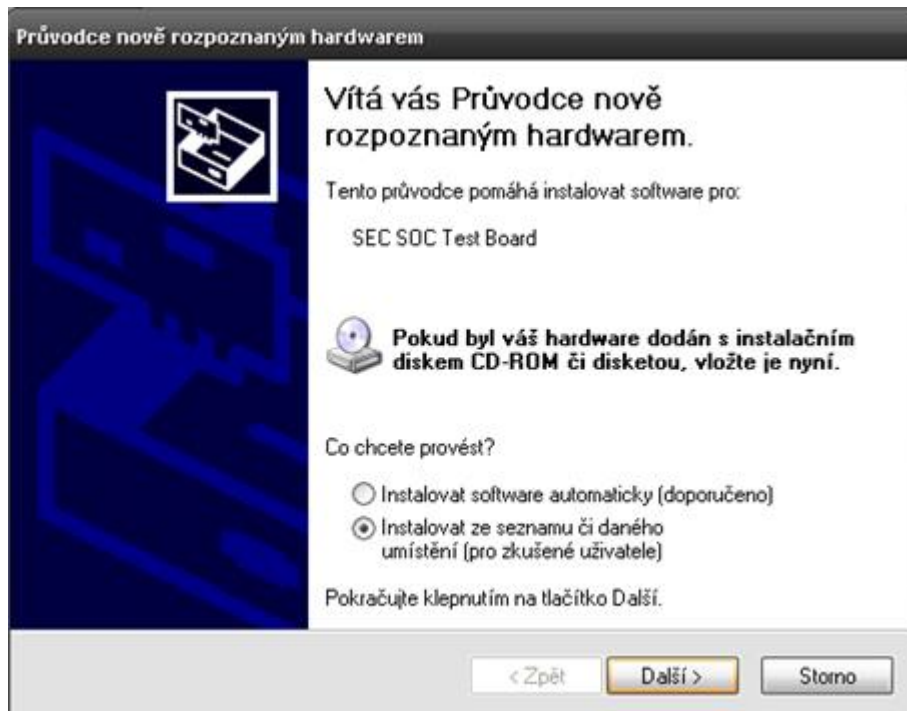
Průvodce nově rozpoznaným hardwarem

Vítá vás Průvodce nově rozpoznaným hardwarem.

Tento průvodce pomáhá instalovat software pro:

SEC SOC Test Board

Pokud byl váš hardware dodán s instalačním diskem CD-ROM či disketou, vložte je nyní.

Co chcete provést?

Instalovat software automaticky (doporučeno)

Instalovat ze seznamu či daného umístění (pro zkušené uživatele)

Pokračujte klepnutím na tlačítko Další.

< Zpět

Další >

Storno